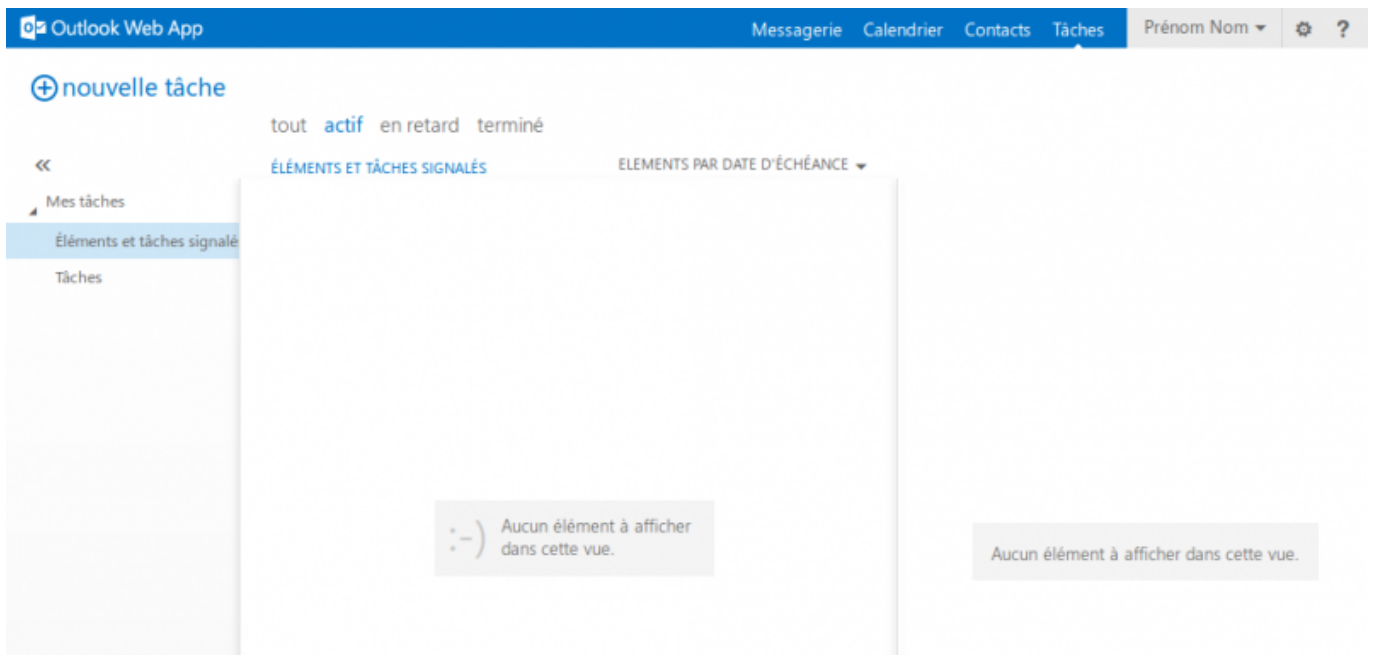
Outlook Web App

Messagerie Calendrier Contacts Tâches Prénom Nom ? 

nouvelle tâche

tout actif en retard terminé

«

ÉLÉMENTS ET TÂCHES SIGNALÉS

ELEMENTS PAR DATE D'ÉCHÉANCE

Mes tâches

Éléments et tâches signalé

Tâches

:-) Aucun élément à afficher dans cette vue.

Aucun élément à afficher dans cette vue.